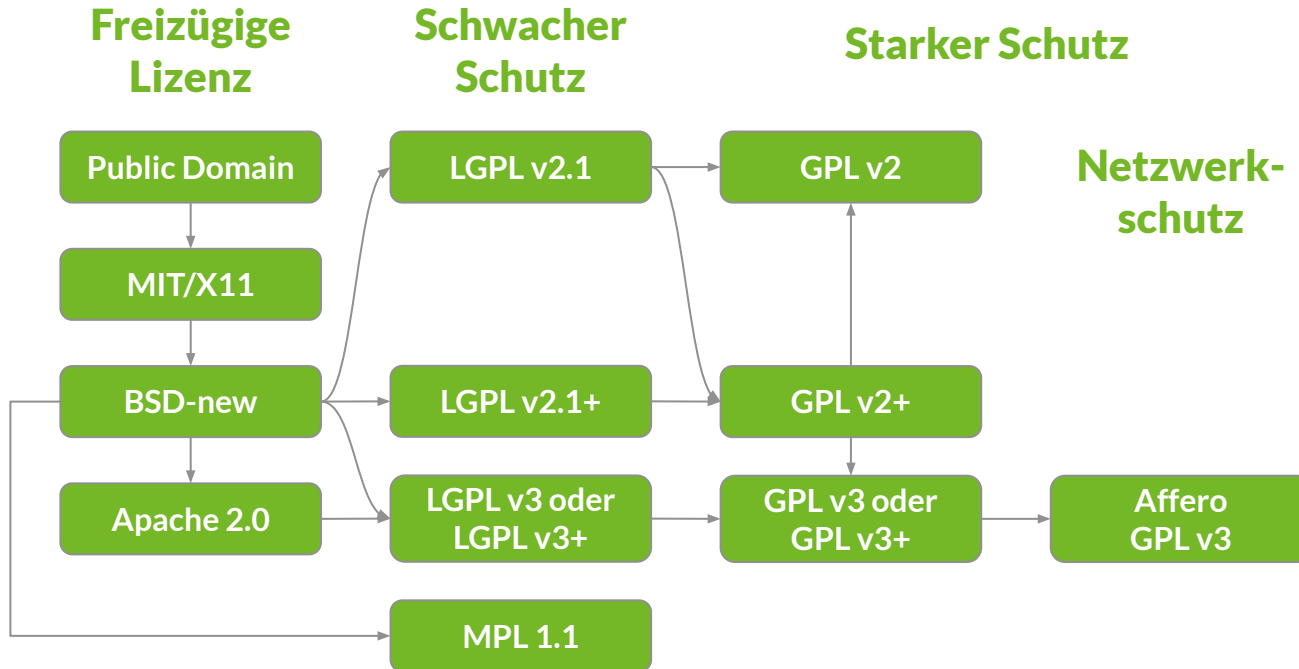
Freizügige Lizenz

Schwacher Schutz

Starker Schutz

Netzwerkschutz

Public Domain

MIT/X11

BSD-new

Apache 2.0

LGPL v2.1

LGPL v2.1+

LGPL v3 oder LGPL v3+

MPL 1.1

GPL v2

GPL v2+

GPL v3 oder GPL v3+

Affero GPL v3